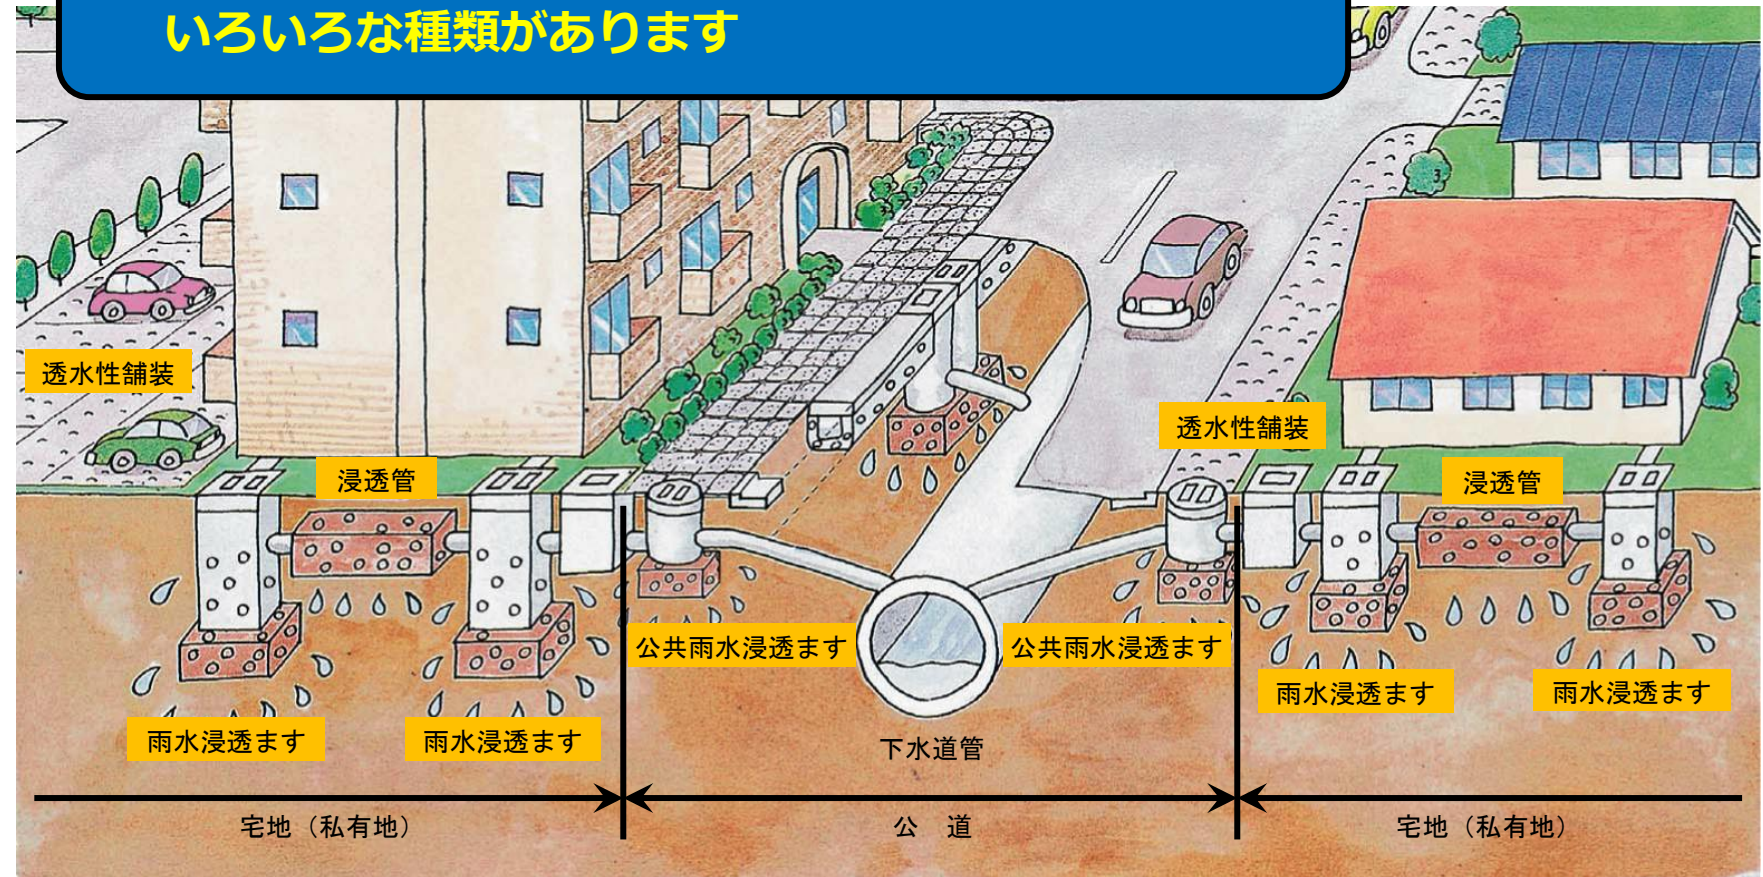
いろいろな種類があります

透水性舗装

浸透管

透水性舗装

浸透管

公共雨水浸透ます

公共雨水浸透ます

雨水浸透ます

雨水浸透ます

雨水浸透ます

雨水浸透ます

下水道管

宅地（私有地）

公　道

宅地（私有地）